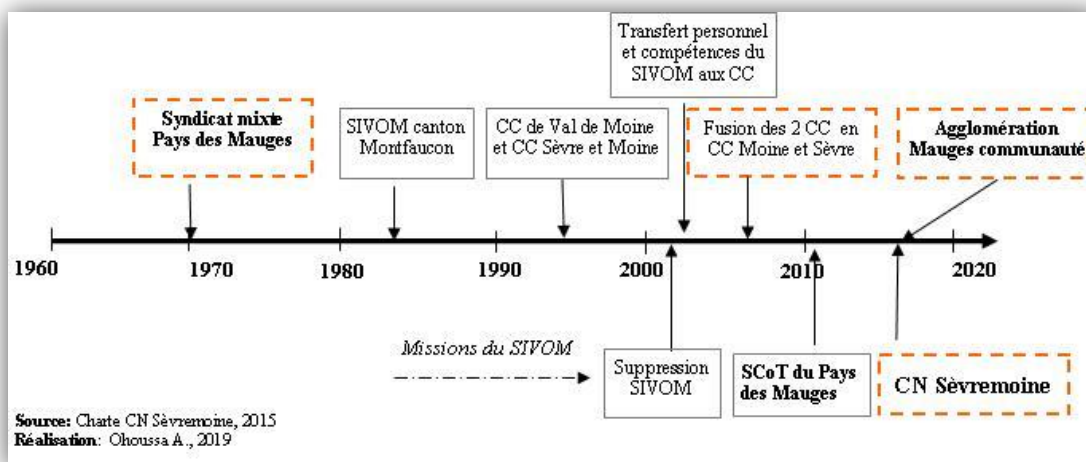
Transfert personnel et compétences du SIVOM aux CC

Syndicat mixte Pays des Mauges

SIVOM canton Montfaucon

CC de Val de Moine et CC Sèvre et Moine

Fusion des 2 CC en CC Moine et Sèvre

Agglomération Mauges communauté

1960

1970

1980

1990

2000

2010

2020

Missions du SIVOM

Suppression SIVOM

SCoT du Pays des Mauges

CN Sèvremoine

**Source:** Charte CN Sèvremoine, 2015
**Réalisation**: Ohoussa A., 2019